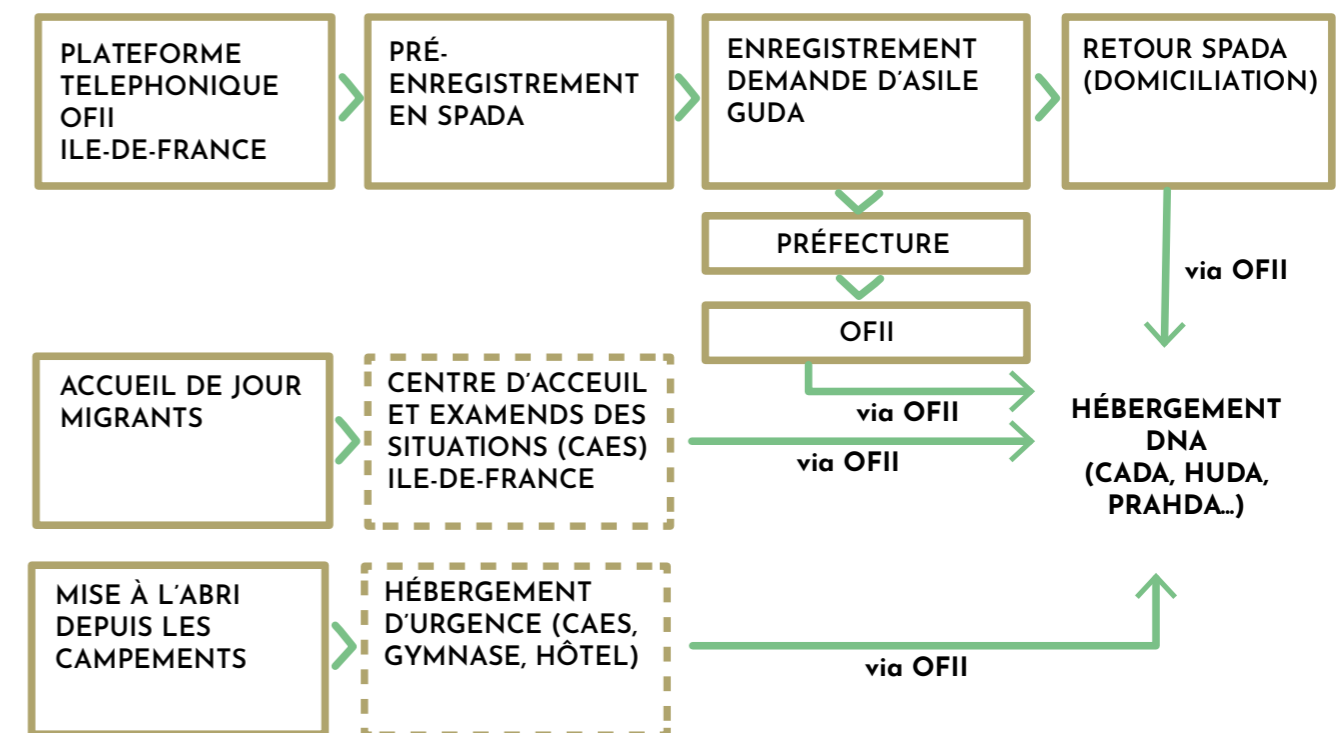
PLATEFORME TELEPHONIQUE OFII ILE-DE-FRANCE

PRÉ-ENREGISTREMENT EN SPADA

ENREGISTREMENT DEMANDE D'ASILE GUDA

RETOUR SPADA (DOMICILIATION)

PRÉFECTURE

OFII

via OFII

ACCUEIL DE JOUR MIGRANTS

CENTRE D'ACCEUIL ET EXAMENDS DES SITUATIONS (CAES) ILE-DE-FRANCE

via OFII

via OFII

HÉBERGEMENT DNA (CADA, HUDA, PRAHDA...)

MISE À L'ABRI DEPUIS LES CAMPEMENTS

HÉBERGEMENT D'URGENCE (CAES, GYMNASE, HÔTEL)

via OFII